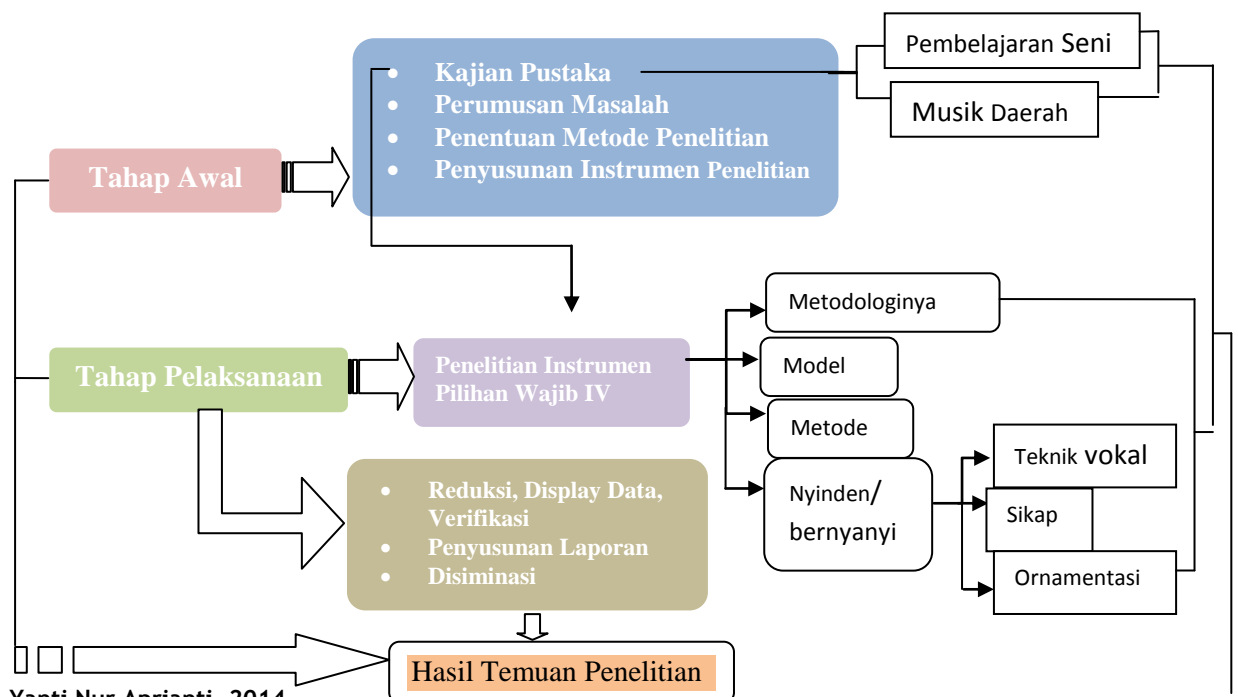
Tahap Awal

- Kajian Pustaka
- Perumusan Masalah
- Penentuan Metode Penelitian
- Penyusunan Instrumen Penelitian

Pembelajaran Seni

Musik Daerah

Tahap Pelaksanaan

Penelitian Instrumen Pilihan Wajib IV

Metodologinya

Model

Metode

Nyinden/ bernyanyi

Teknik vokal

Sikap

Ornamentasi

- Reduksi, Display Data, Verifikasi
- Penyusunan Laporan
- Disiminasi

Hasil Temuan Penelitian

Yanti Nur Aprianti, 2014